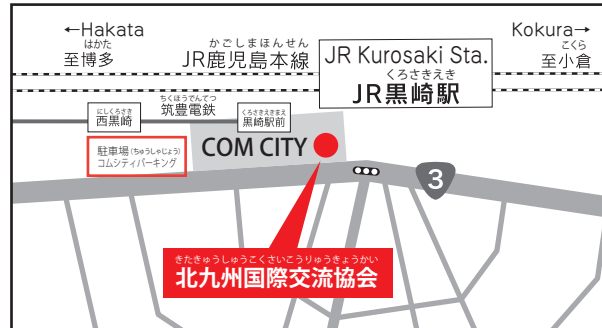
←Hakata
はかた
至博多

かごしまほんせん
JR鹿児島本線

JR Kurosaki Sta.
くろさきえき
JR黒崎駅

Kokura→
こくら
至小倉

にしくろさき
西黒崎

ちくほうでんてつ
筑豊電鉄

くろさきえきまえ
黒崎駅前

駐車場(ちゅうしゃじょう)
コムシティパーキング

COM CITY

3

きたきゅうしゅうこくさいこうりゅうきょうかい
北九州国際交流協会